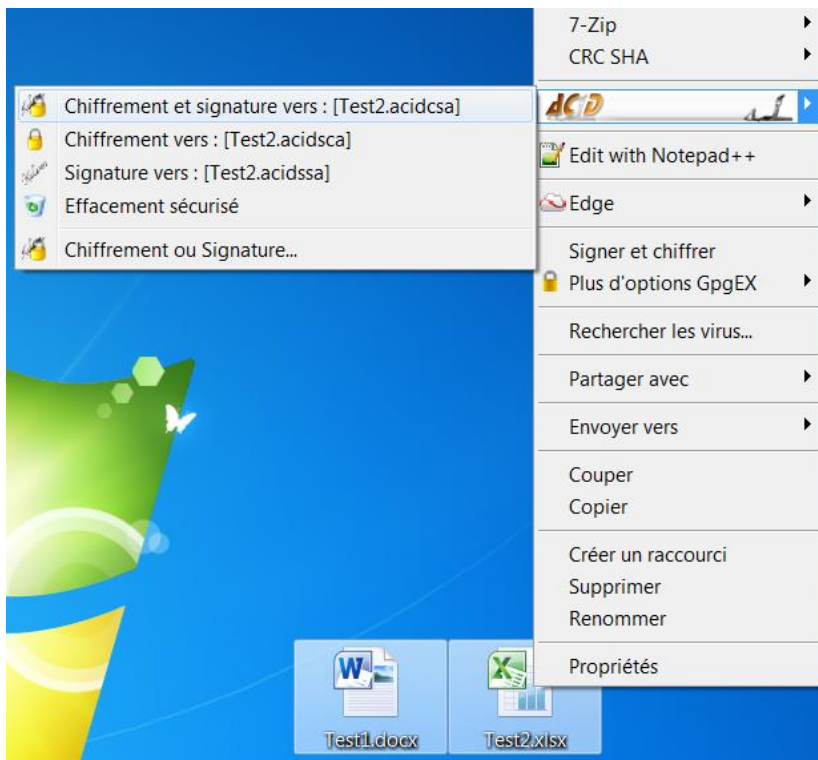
Chiffrement et signature vers : [Test2.acidcsa]
Chiffrement vers : [Test2.acidsca]
Signature vers : [Test2.acidssa]
Effacement sécurisé

Chiffrement ou Signature...

7-Zip
CRC SHA

ACiD

Edit with Notepad++

Edge

Signer et chiffrer
Plus d'options GpgEX

Rechercher les virus...

Partager avec

Envoyer vers

Couper
Copier

Créer un raccourci
Supprimer
Renommer

Propriétés

Test1.docx
Test2.xlsx